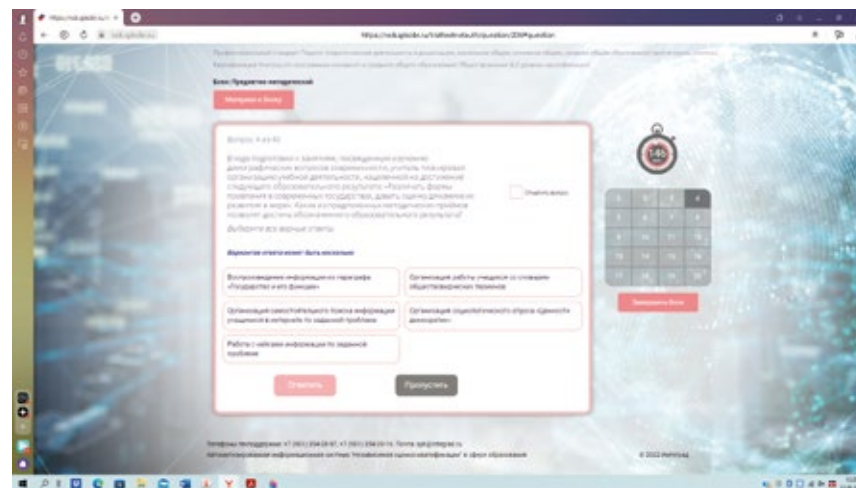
Блок: Предметно-методический

Вопрос 4 из 40

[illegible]

Выберите все верные ответы

Вариантов ответа может быть несколько

Воспроизведение информации из параграфа «Государство и его функции»

Организация работы учащихся со словарем обществоведческих терминов

Организация самостоятельного поиска информации учащимися в интернете по заданной проблеме

Организация социологического опроса «Ценности демократии»

Работа с неполной информацией по заданной проблеме

Ответить

Пропустить

Отметить вопрос

Завершить блок

© 2022 Интеграл